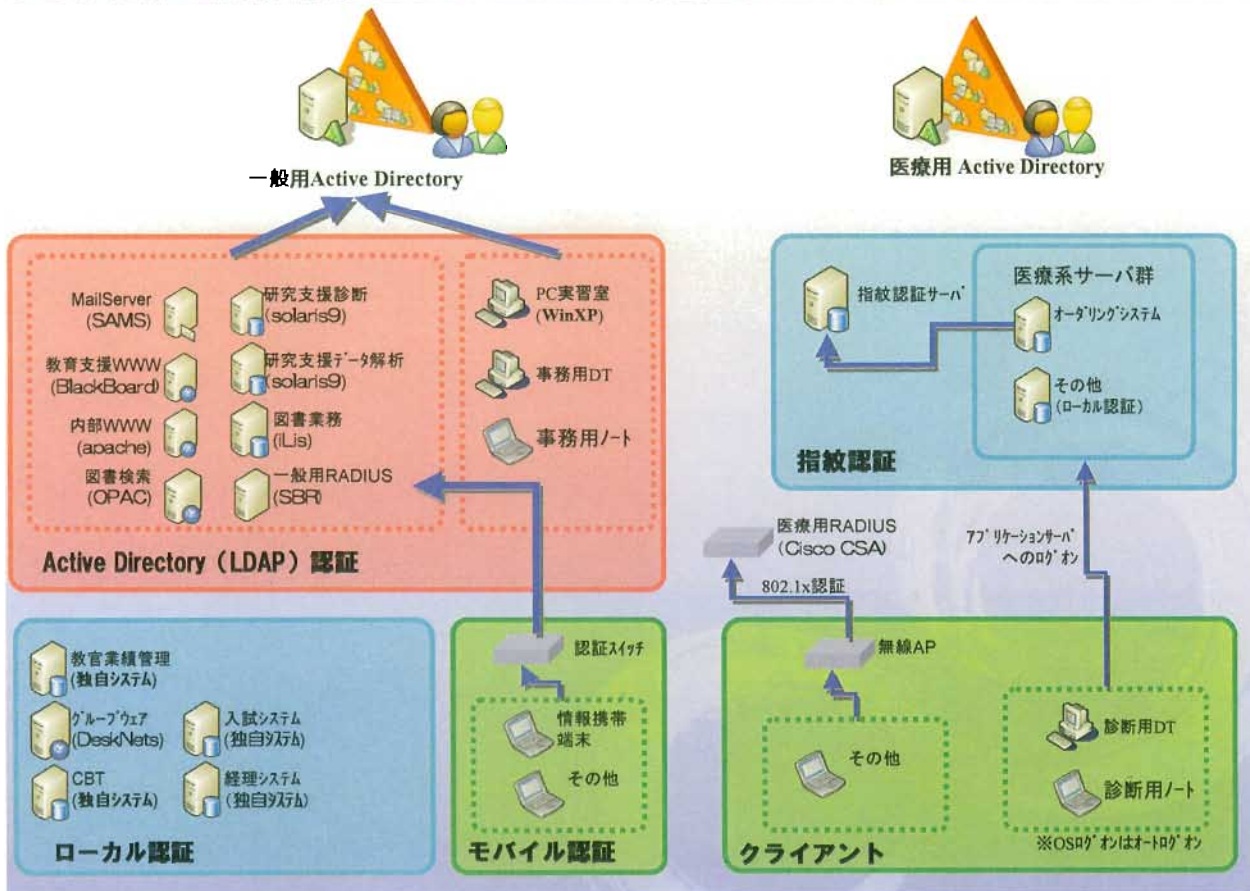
一般用Active Directory

医療用 Active Directory

MailServer (SAMS)

研究支援診断 (solaris9)

教育支援WWW (BlackBoard)

研究支援データ解析 (solaris9)

内部WWW (apache)

図書業務 (iLis)

図書検索 (OPAC)

一般用RADIUS (SBR)

PC実習室 (WinXP)

事務用DT

事務用ノート

Active Directory（LDAP）認証

指紋認証サーバ

医療系サーバ群

オーダリングシステム

その他 (ローカル認証)

指紋認証

医療用RADIUS (Cisco CSA)

アプリケーションサーバへのログオン

802.1x認証

教官業績管理 (独自システム)

グループウェア (DeskNets)

入試システム (独自システム)

CBT (独自システム)

経理システム (独自システム)

ローカル認証

認証スイッチ

情報携帯端末

その他

モバイル認証

無線AP

その他

診断用DT

診断用ノート

※OSログオンはオートログオン

クライアント